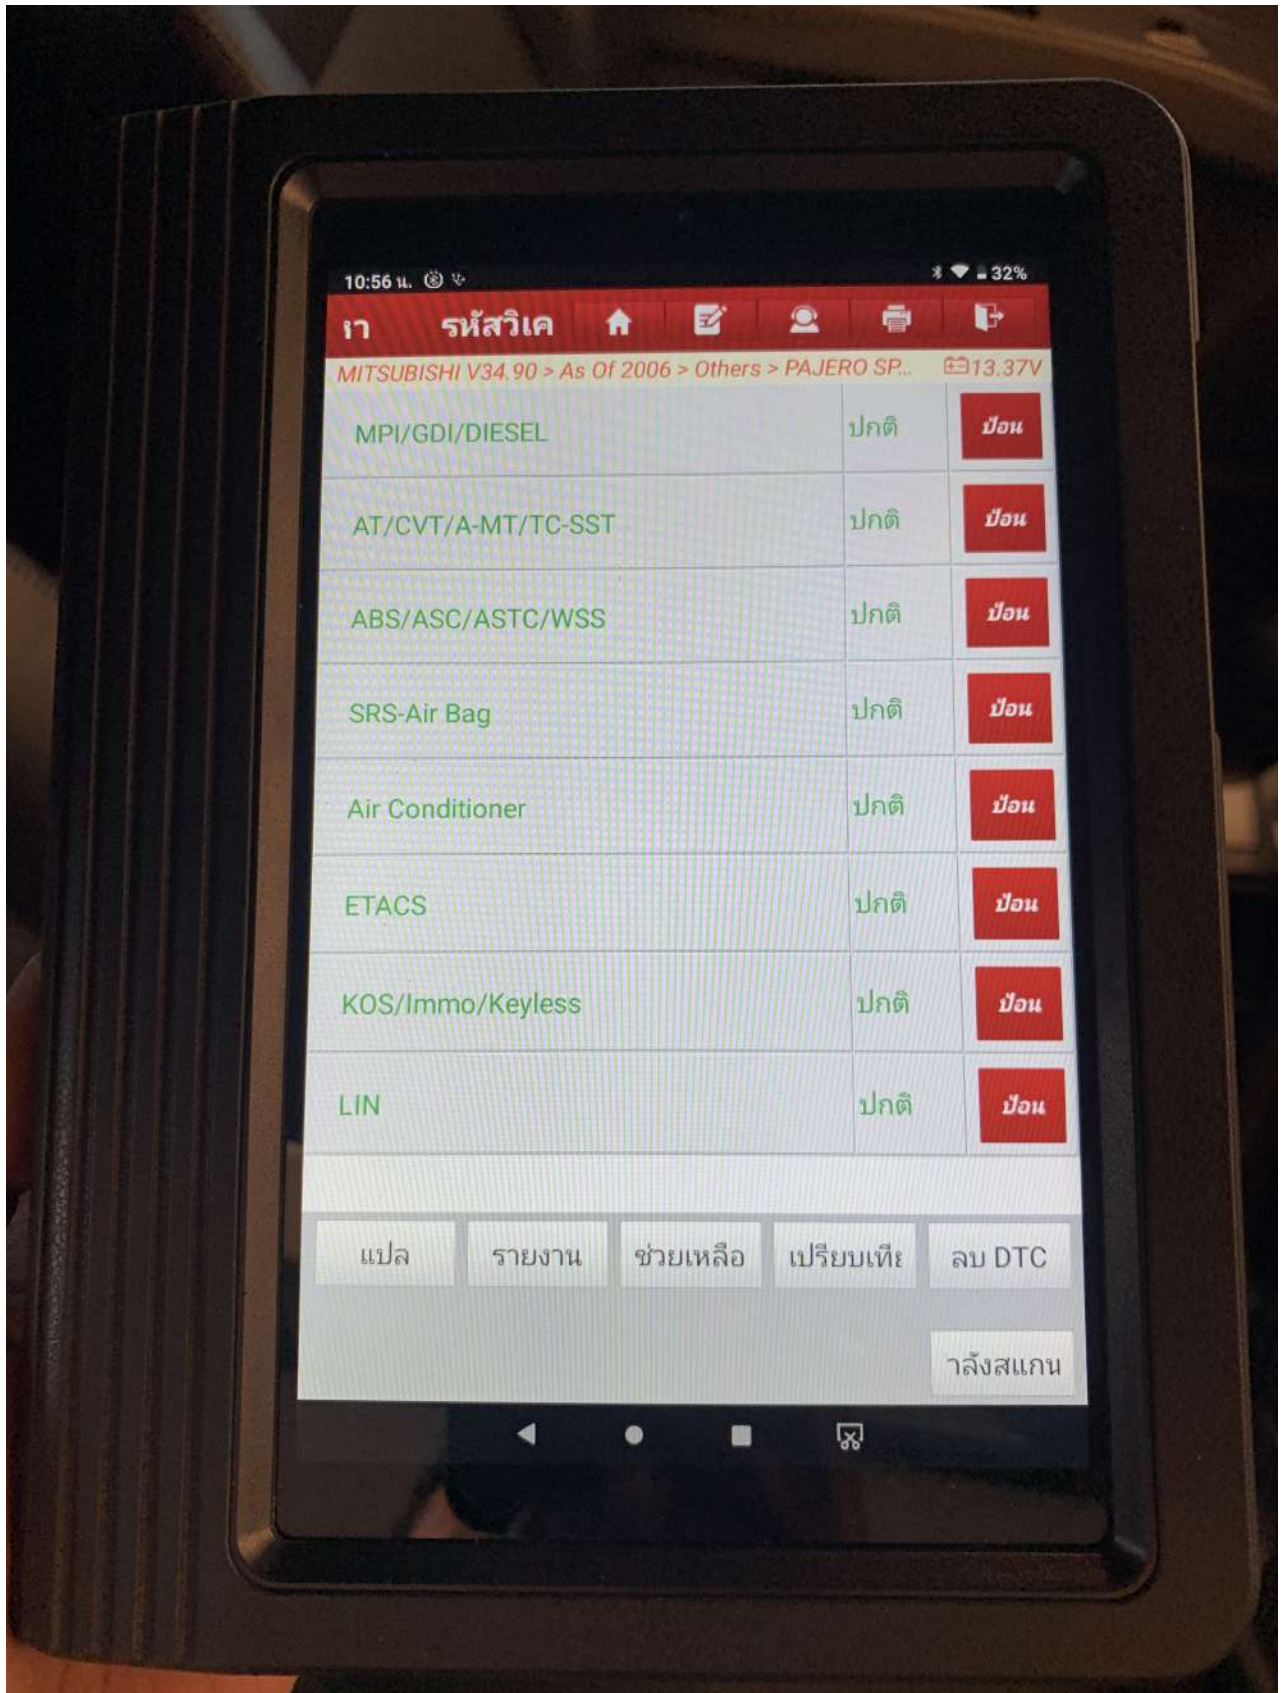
10:56 น. 32%

เา รหัสวิเค

MITSUBISHI V34.90 > As Of 2006 > Others > PAJERO SP... 13.37V

| | | |
|---|---|---|
| MPI/GDI/DIESEL | ปกติ | ป้อน |
| AT/CVT/A-MT/TC-SST | ปกติ | ป้อน |
| ABS/ASC/ASTC/WSS | ปกติ | ป้อน |
| SRS-Air Bag | ปกติ | ป้อน |
| Air Conditioner | ปกติ | ป้อน |
| ETACS | ปกติ | ป้อน |
| KOS/Immo/Keyless | ปกติ | ป้อน |
| LIN | ปกติ | ป้อน |

แปล รายงาน ช่วยเหลือ เปรียบเทีย ลบ DTC

าลังสแกน